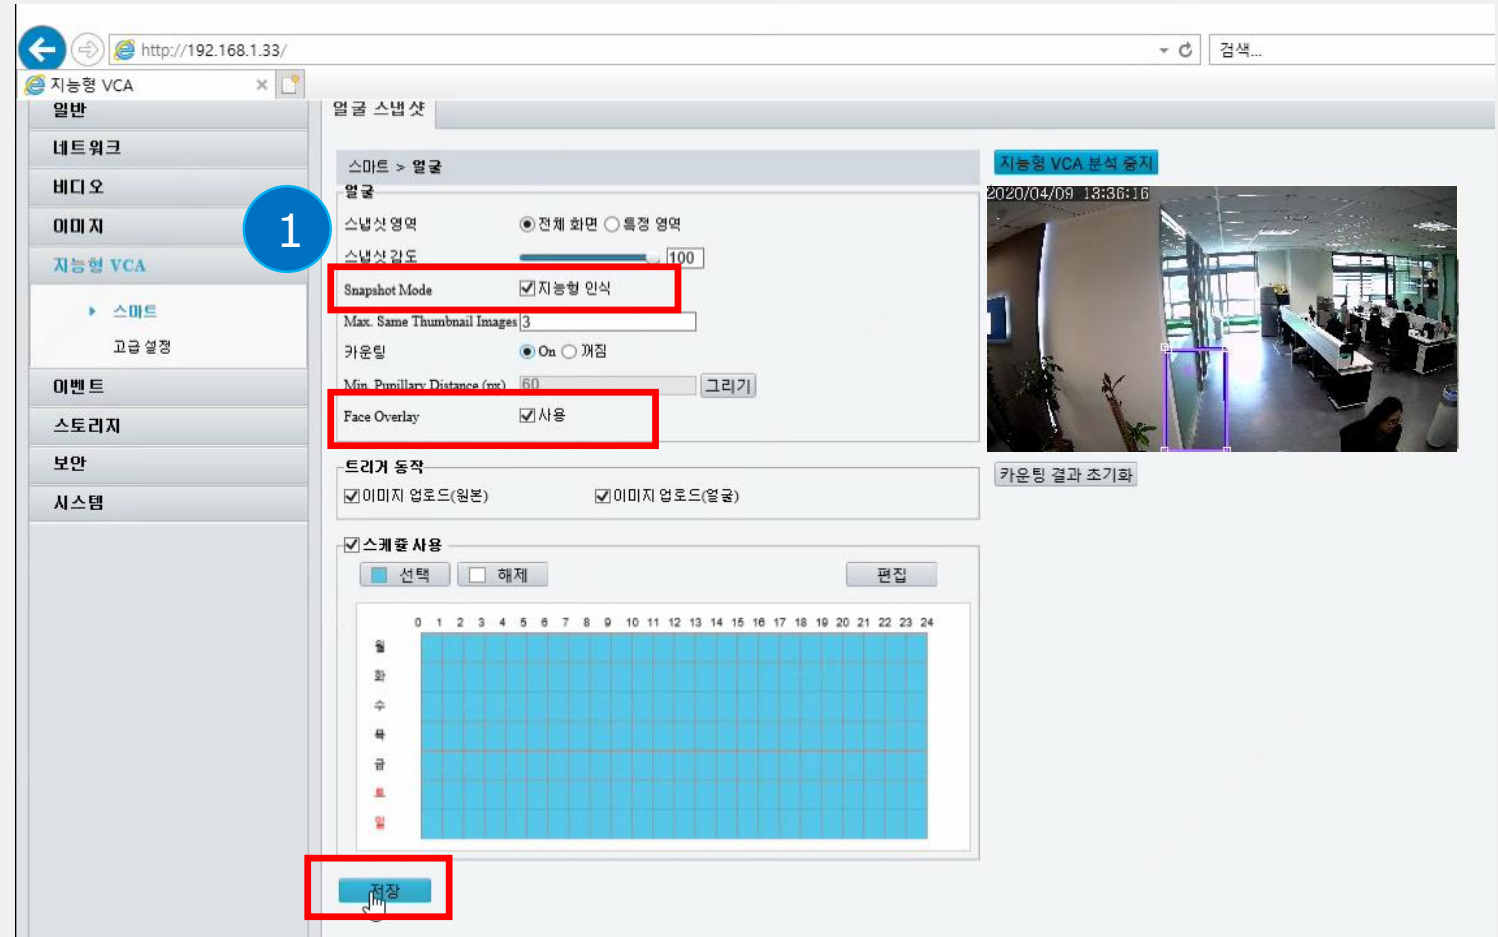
http://192.168.1.33/
검색...
지능형 VCA

일반
네트워크
비디오
이미지
지능형 VCA
스마트
고급 설정
이벤트
스토리지
보안
시스템

1

얼굴 스냅샷

스마트 > 얼굴
얼굴
스냅샷 영역 전체 화면 특정 영역
스냅샷 감도 100
Snapshot Mode 지능형 인식
Max. Same Thumbnail Images 3
카운팅 On 꺼짐
Min. Pupillary Distance (px) 60 그리기
Face Overlay 사용

트리거 동작
이미지 업로드(원본) 이미지 업로드(얼굴)

스케줄 사용
선택 해제 편집
0 1 2 3 4 5 6 7 8 9 10 11 12 13 14 15 16 17 18 19 20 21 22 23 24
월
화
수
목
금
토
일

저장

지능형 VCA 분석 중지
2020/04/09 13:36:16
카운팅 결과 초기화